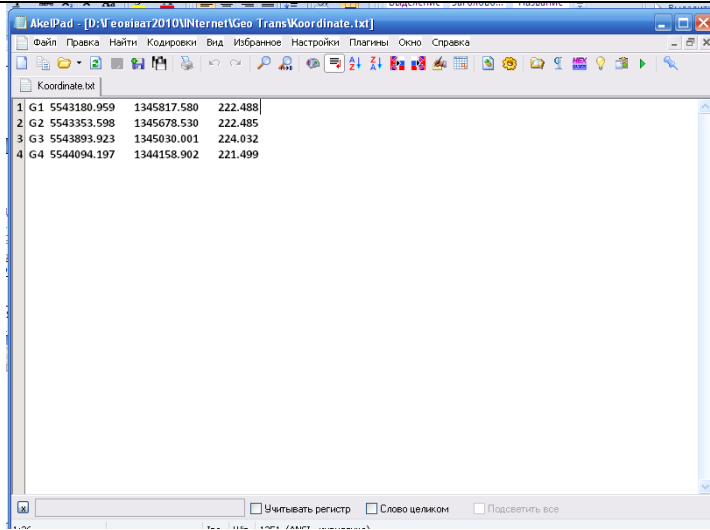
AkelPad - [D:\Геовіват2010\INternet\Geo Trans\Koordinate.txt]

Файл Правка Найти Кодировки Вид Избранное Настройки Плагины Окно Справка

Koordinate.txt

| | | | | |
|---|---|---|---|---|
| 1 | G1 | 5543180.959 | 1345817.580 | 222.488 |
| 2 | G2 | 5543353.598 | 1345678.530 | 222.485 |
| 3 | G3 | 5543893.923 | 1345030.001 | 224.032 |
| 4 | G4 | 5544094.197 | 1344158.902 | 221.499 |

Учитывать регистр Слово целиком Подсветить все